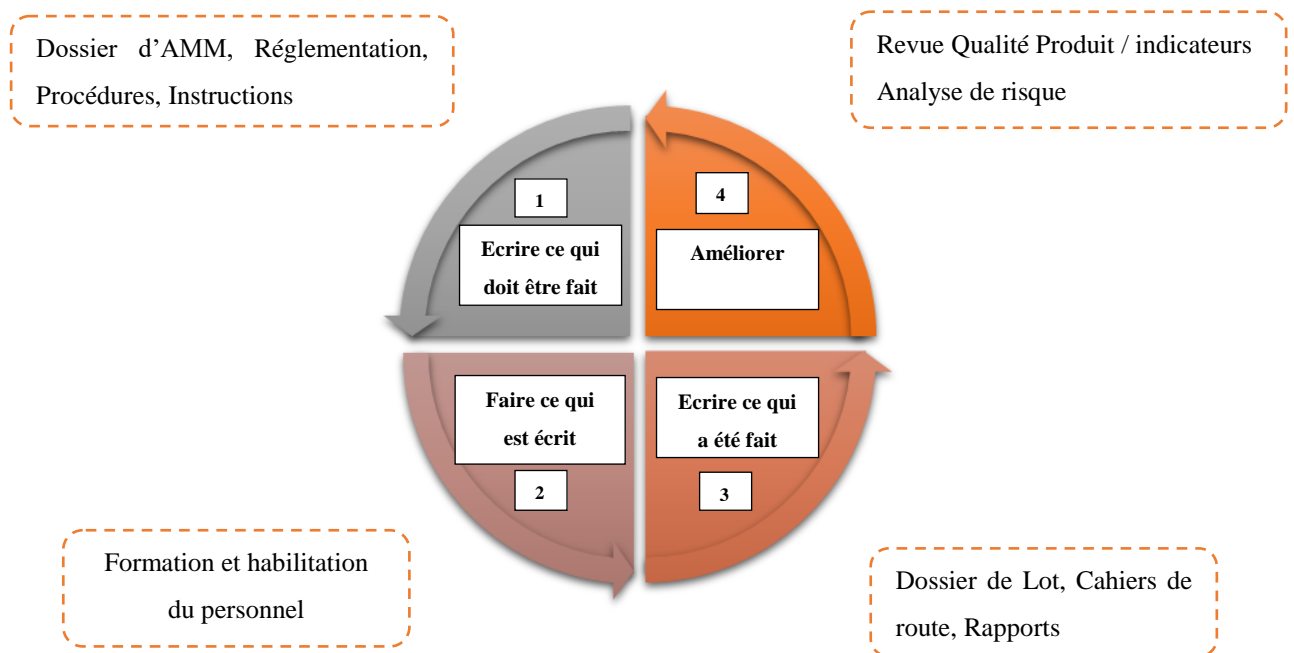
Dossier d'AMM, Réglementation, Procédures, Instructions

Revue Qualité Produit / indicateurs
Analyse de risque

1

Ecrire ce qui doit être fait

4

Améliorer

Faire ce qui est écrit

2

Ecrire ce qui a été fait

3

Formation et habilitation du personnel

Dossier de Lot, Cahiers de route, Rapports